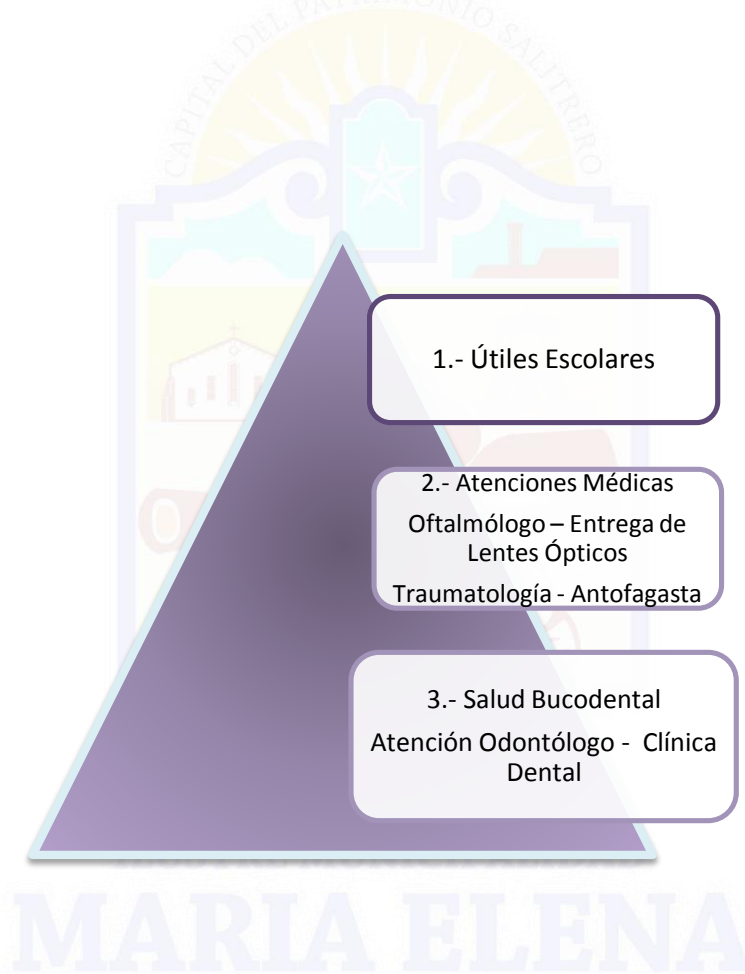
CAPITAL DEL PATRIMONIO SALITRERO

1.- Útiles Escolares

2.- Atenciones Médicas
Oftalmólogo – Entrega de Lentes Ópticos
Traumatología - Antofagasta

3.- Salud Bucodental
Atención Odontólogo - Clínica Dental

MARIA ELENA